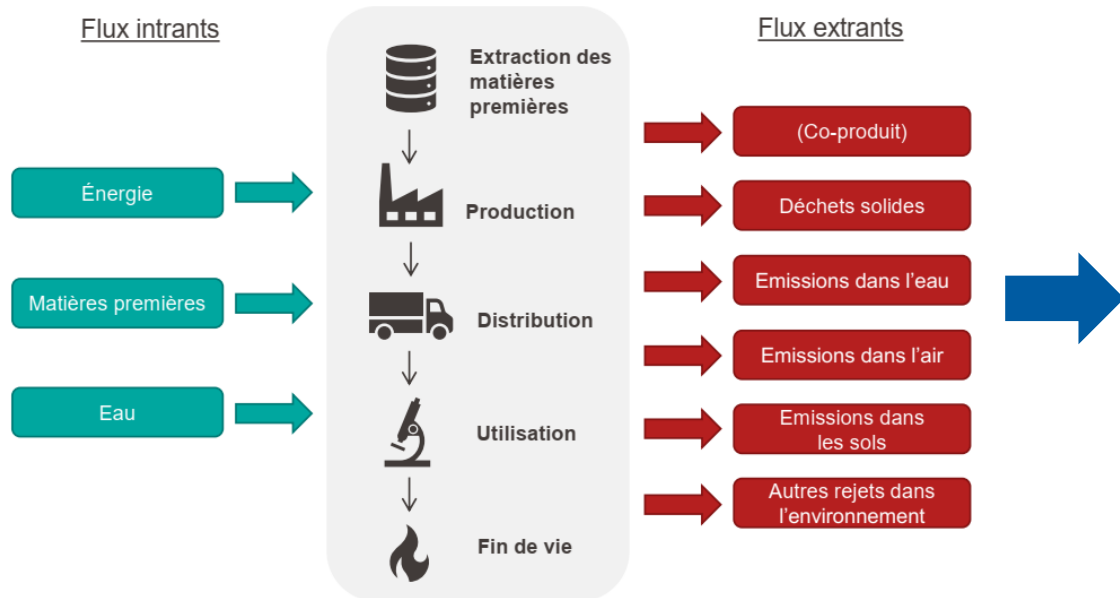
Flux intrants

Énergie

Matières premières

Eau

Extraction des matières premières

Production

Distribution

Utilisation

Fin de vie

Flux extrants

(Co-produit)

Déchets solides

Emissions dans l'eau

Emissions dans l'air

Emissions dans les sols

Autres rejets dans l'environnement